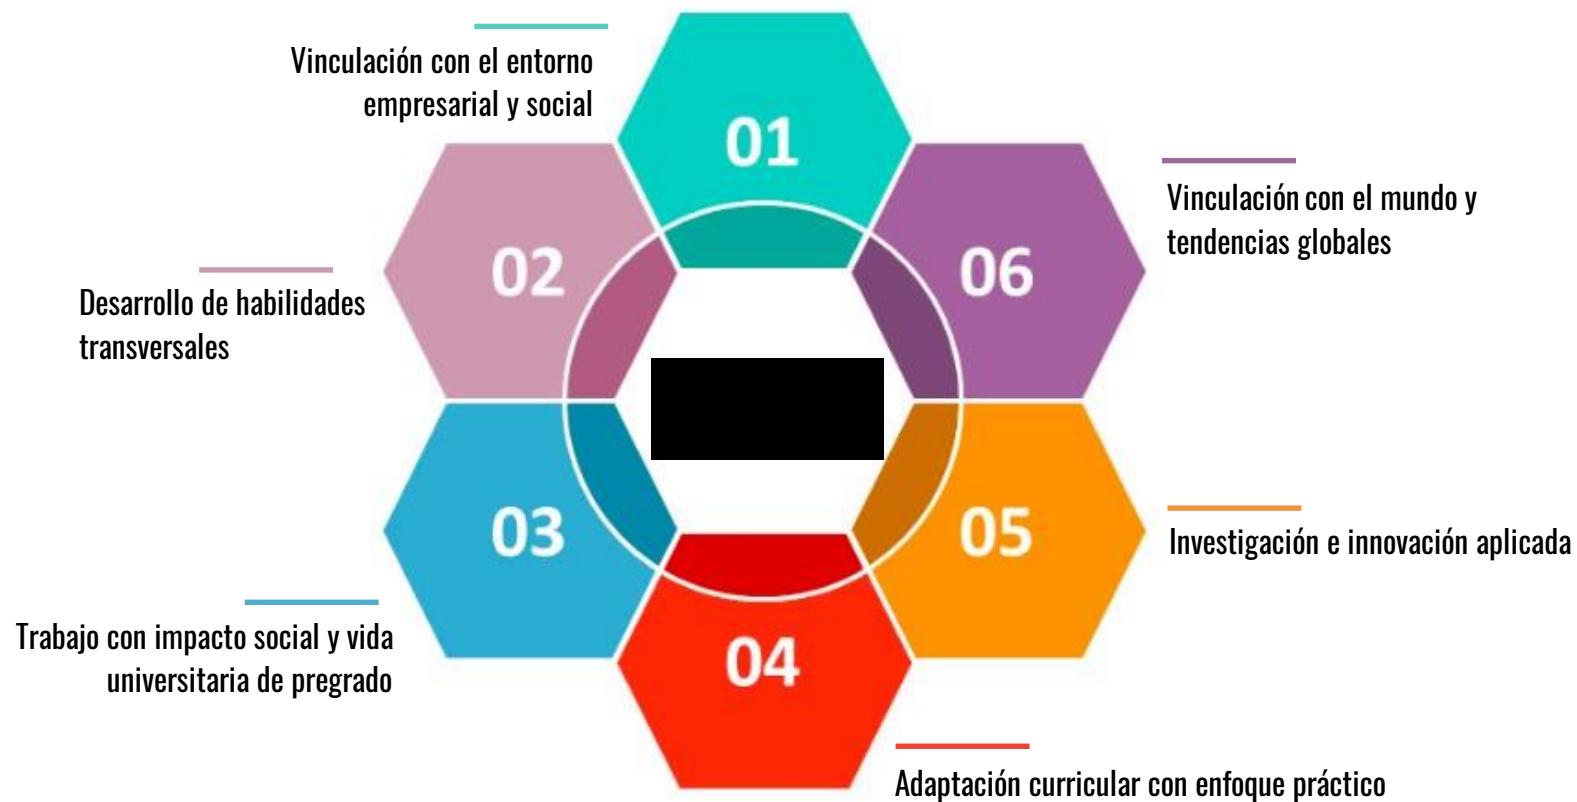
Vinculación con el entorno empresarial y social

01

02

Desarrollo de habilidades transversales

06

Vinculación con el mundo y tendencias globales

03

05

Investigación e innovación aplicada

Trabajo con impacto social y vida universitaria de pregrado

04

Adaptación curricular con enfoque práctico